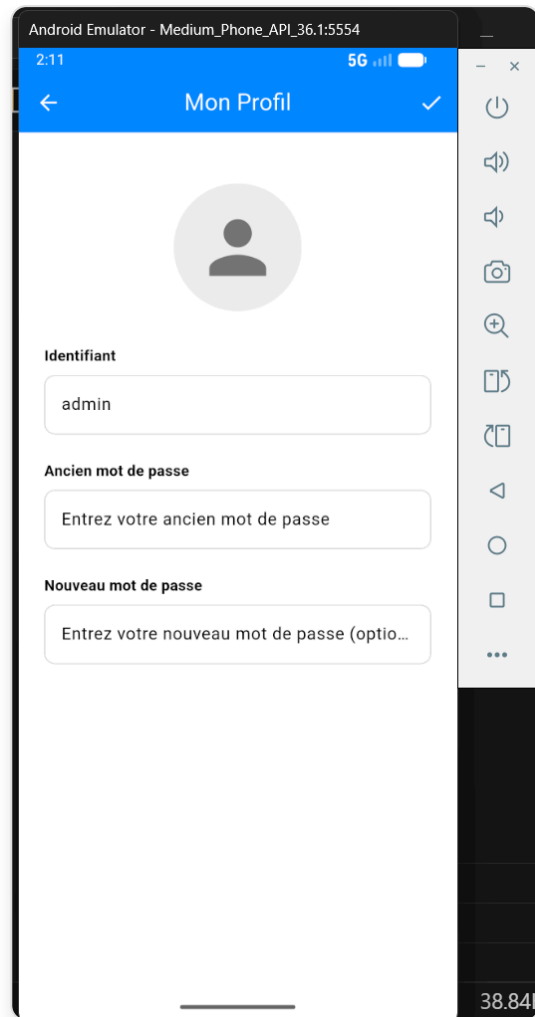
Android Emulator - Medium_Phone_API_36.1:5554

2:11

5G

Mon Profil

Identifiant

admin

Ancien mot de passe

Entrez votre ancien mot de passe

Nouveau mot de passe

Entrez votre nouveau mot de passe (optio...

38.84